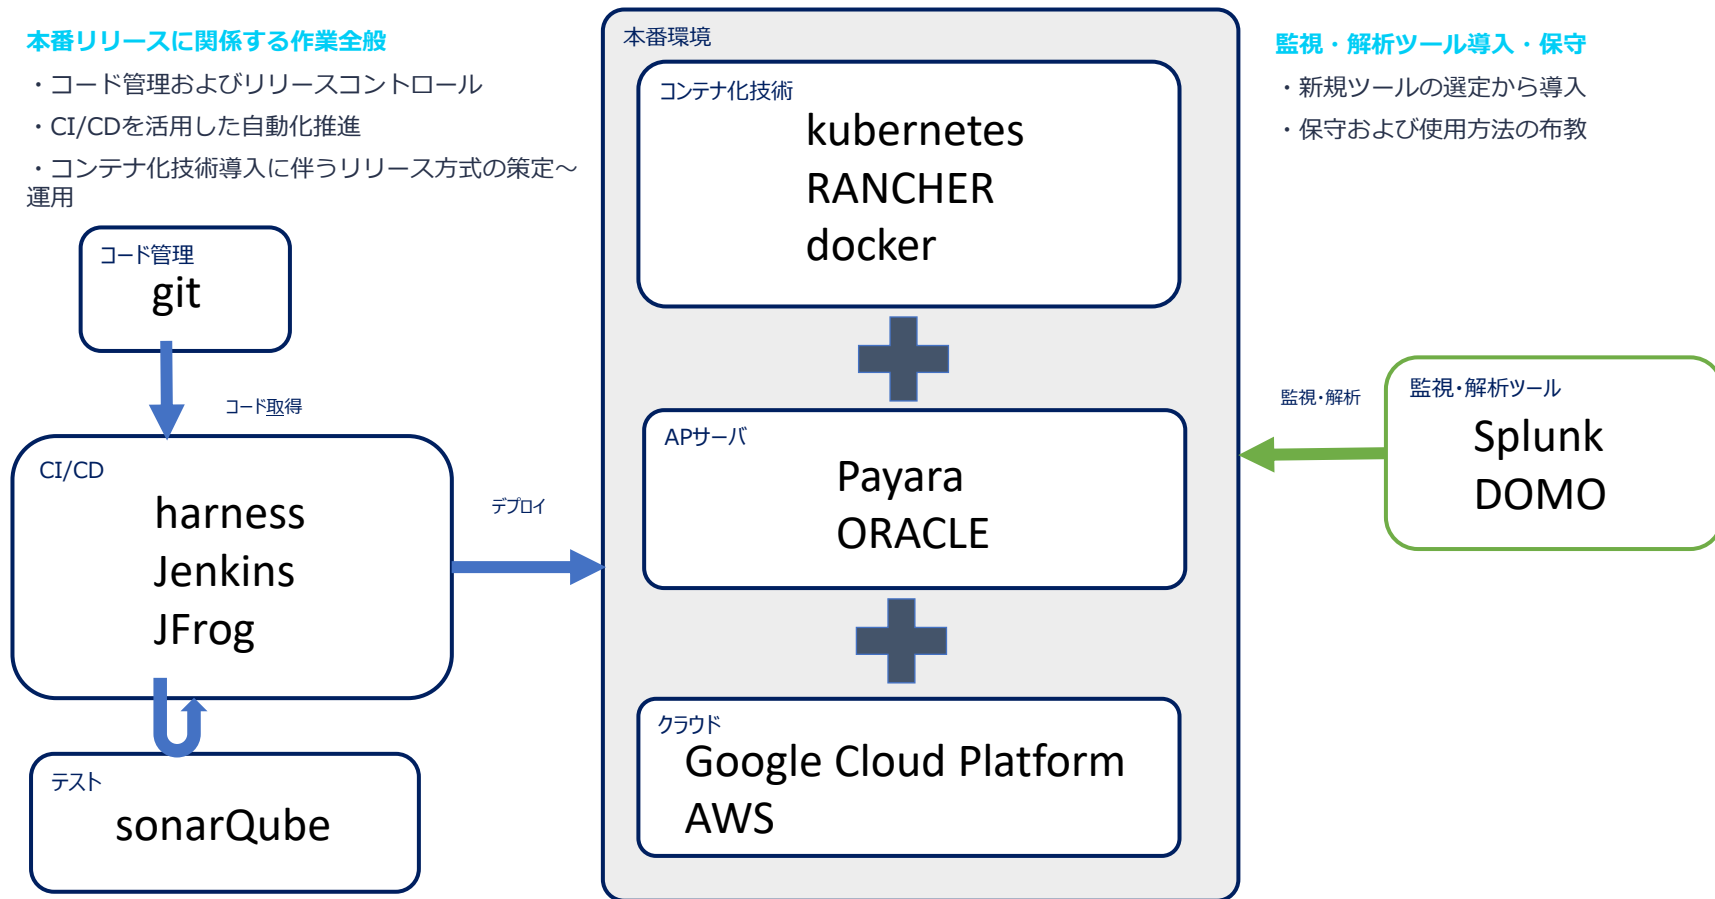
本番リリースに関係する作業全般
・コード管理およびリリースコントロール
・CI/CDを活用した自動化推進
・コンテナ化技術導入に伴うリリース方式の策定～運用

コード管理
git

コード取得

CI/CD
harness
Jenkins
JFrog

テスト
sonarQube

デプロイ

本番環境
コンテナ化技術
kubernetes
RANCHER
docker

APサーバ
Payara
ORACLE

クラウド
Google Cloud Platform
AWS

監視・解析ツール導入・保守
・新規ツールの選定から導入
・保守および使用方法の布教

監視・解析

監視・解析ツール
Splunk
DOMO